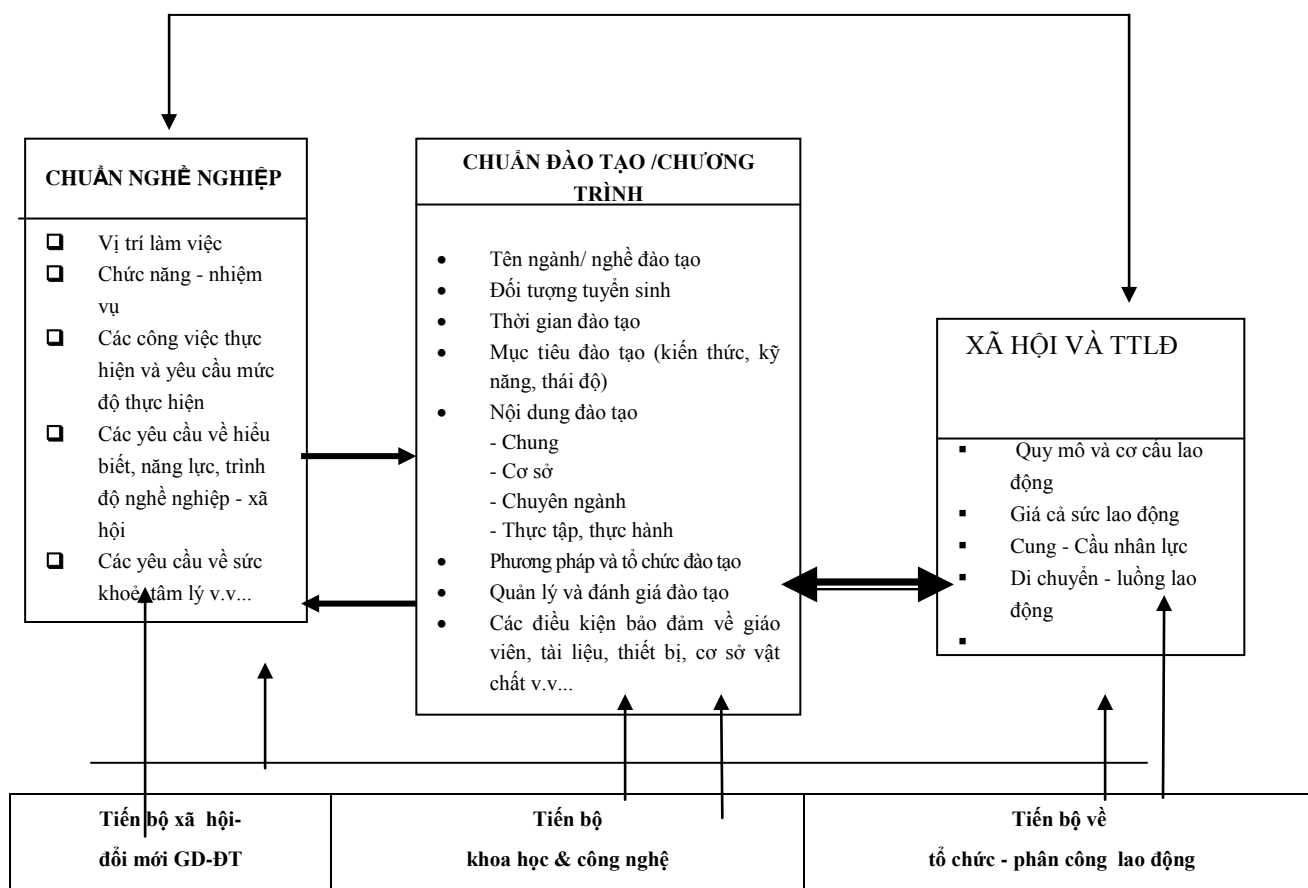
CHUẨN NGHỀ NGHIỆP

- Vị trí làm việc
- Chức năng - nhiệm vụ
- Các công việc thực hiện và yêu cầu mức độ thực hiện
- Các yêu cầu về hiểu biết, năng lực, trình độ nghề nghiệp - xã hội
- Các yêu cầu về sức khoẻ, tâm lý v.v...

CHUẨN ĐÀO TẠO /CHƯƠNG TRÌNH

- Tên ngành/ nghề đào tạo
- Đối tượng tuyển sinh
- Thời gian đào tạo
- Mục tiêu đào tạo (kiến thức, kỹ năng, thái độ)
- Nội dung đào tạo
  - Chung
  - Cơ sở
  - Chuyên ngành
  - Thực tập, thực hành
- Phương pháp và tổ chức đào tạo
- Quản lý và đánh giá đào tạo
- Các điều kiện bảo đảm về giáo viên, tài liệu, thiết bị, cơ sở vật chất v.v...

XÃ HỘI VÀ TTLĐ

- Quy mô và cơ cấu lao động
- Giá cả sức lao động
- Cung - Cầu nhân lực
- Di chuyển - luồng lao động
-

| Tiến bộ xã hội- đổi mới GD-ĐT | Tiến bộ khoa học & công nghệ | Tiến bộ về tổ chức - phân công lao động |
|---|---|---|